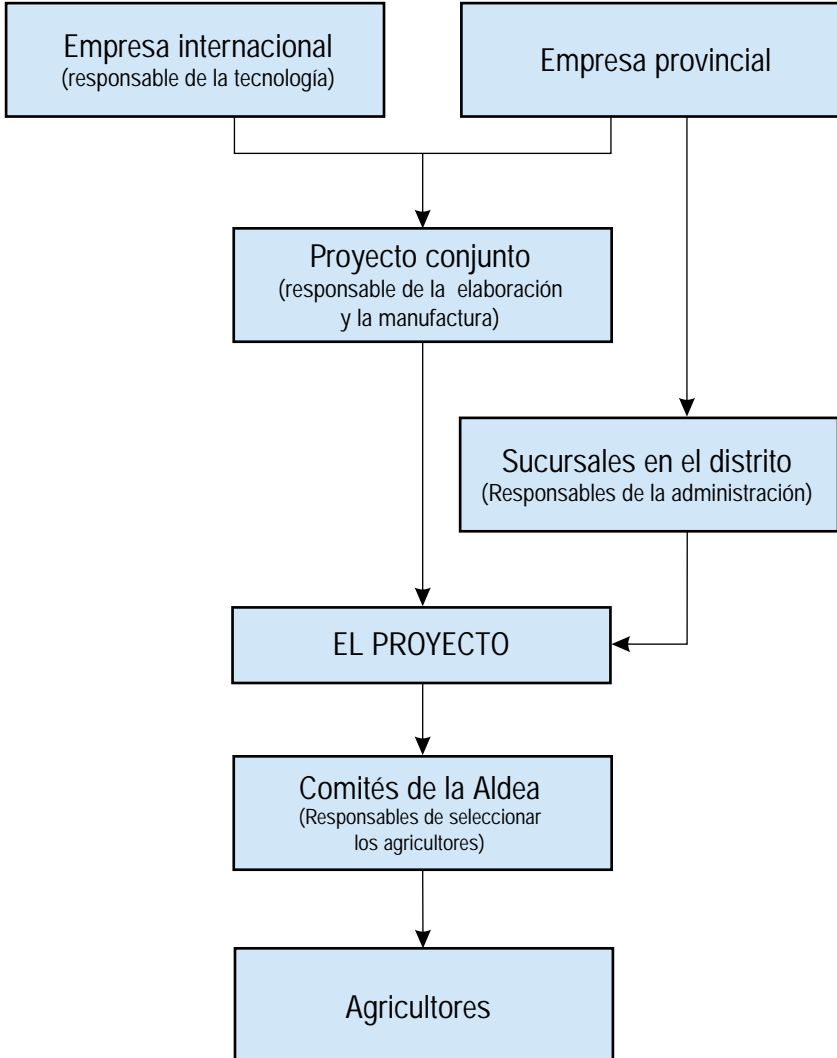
Empresa internacional
(responsable de la tecnología)

Empresa provincial

Proyecto conjunto
(responsable de la elaboración y la manufactura)

Sucursales en el distrito
(Responsables de la administración)

EL PROYECTO

Comités de la Aldea
(Responsables de seleccionar los agricultores)

Agricultores